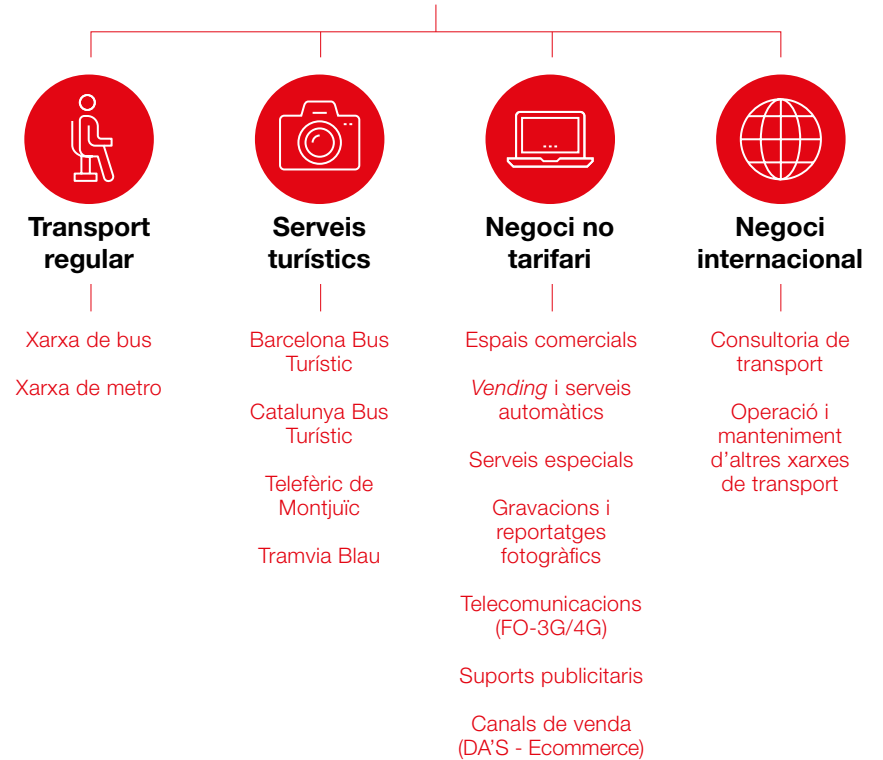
Transport regular

Xarxa de bus

Xarxa de metro

Serveis turístics

Barcelona Bus Turístic

Catalunya Bus Turístic

Telefèric de Montjuïc

Tramvia Blau

Negoci no tarifari

Espais comercials

Vending i serveis automàtics

Serveis especials

Gravacions i reportatges fotogràfics

Telecomunicacions (FO-3G/4G)

Suports publicitaris

Canals de venda (DA'S - Ecommerce)

Negoci internacional

Consultoria de transport

Operació i manteniment d'altres xarxes de transport